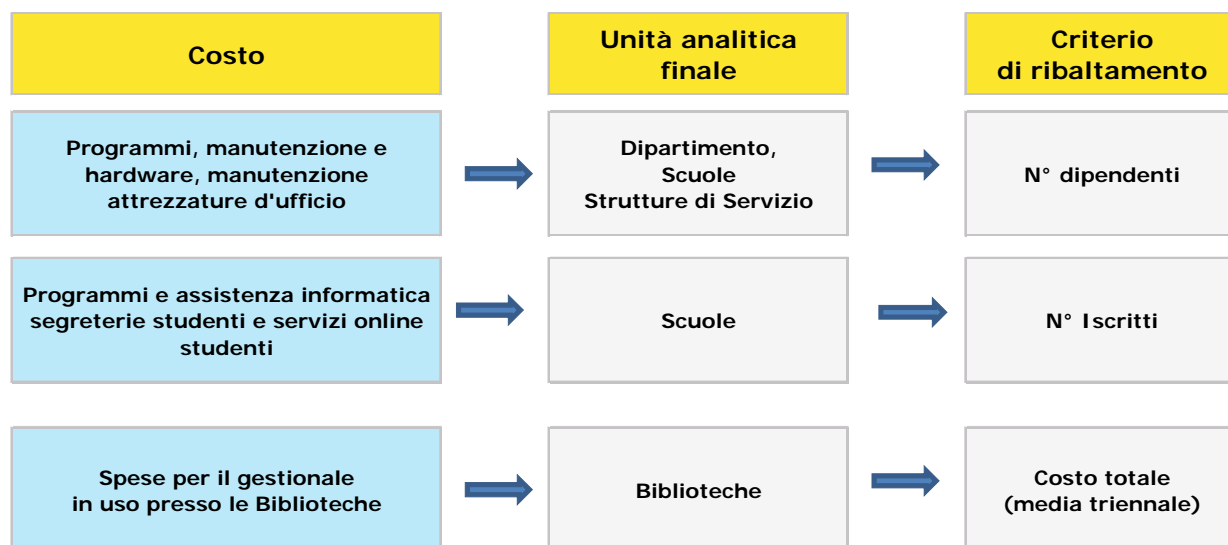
Costo

Unità analitica finale

Criterio di ribaltamento

Programmi, manutenzione e hardware, manutenzione attrezzature d'ufficio

Dipartimento, Scuole Strutture di Servizio

N° dipendenti

Programmi e assistenza informatica segreterie studenti e servizi online studenti

Scuole

N° Iscritti

Spese per il gestionale in uso presso le Biblioteche

Biblioteche

Costo totale (media triennale)